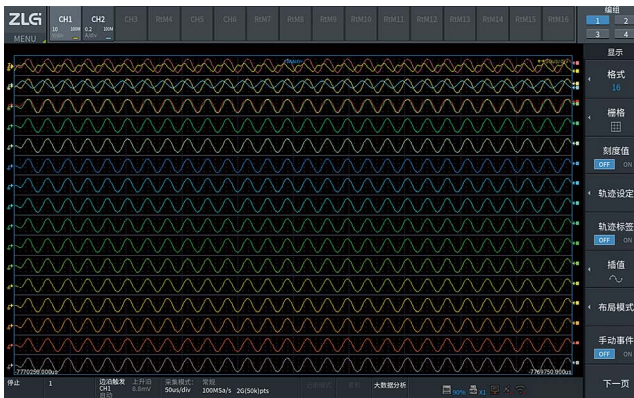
ZLG
MENU
CH1
10 100M
CH2
0.2 10M
CH3
RtM4
CH5
CH6
RtM7
RtM8
RtM9
RtM10
RtM11
RtM12
RtM13
RtM14
RtM15
RtM16
编组
1 2
3 4

显示
格式
16
栅格
刻度值
OFF ON
轨迹设定
轨迹标签
OFF ON
插值
布局模式
手动事件
OFF ON
下一页

-7770298.000us
-7769750.800us

停止
1
边沿触发
CH1
自动
上升沿
0.0mV
采集模式:
50us/div
常规
100MSa/s
2G(50k)pts
大数据分析
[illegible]